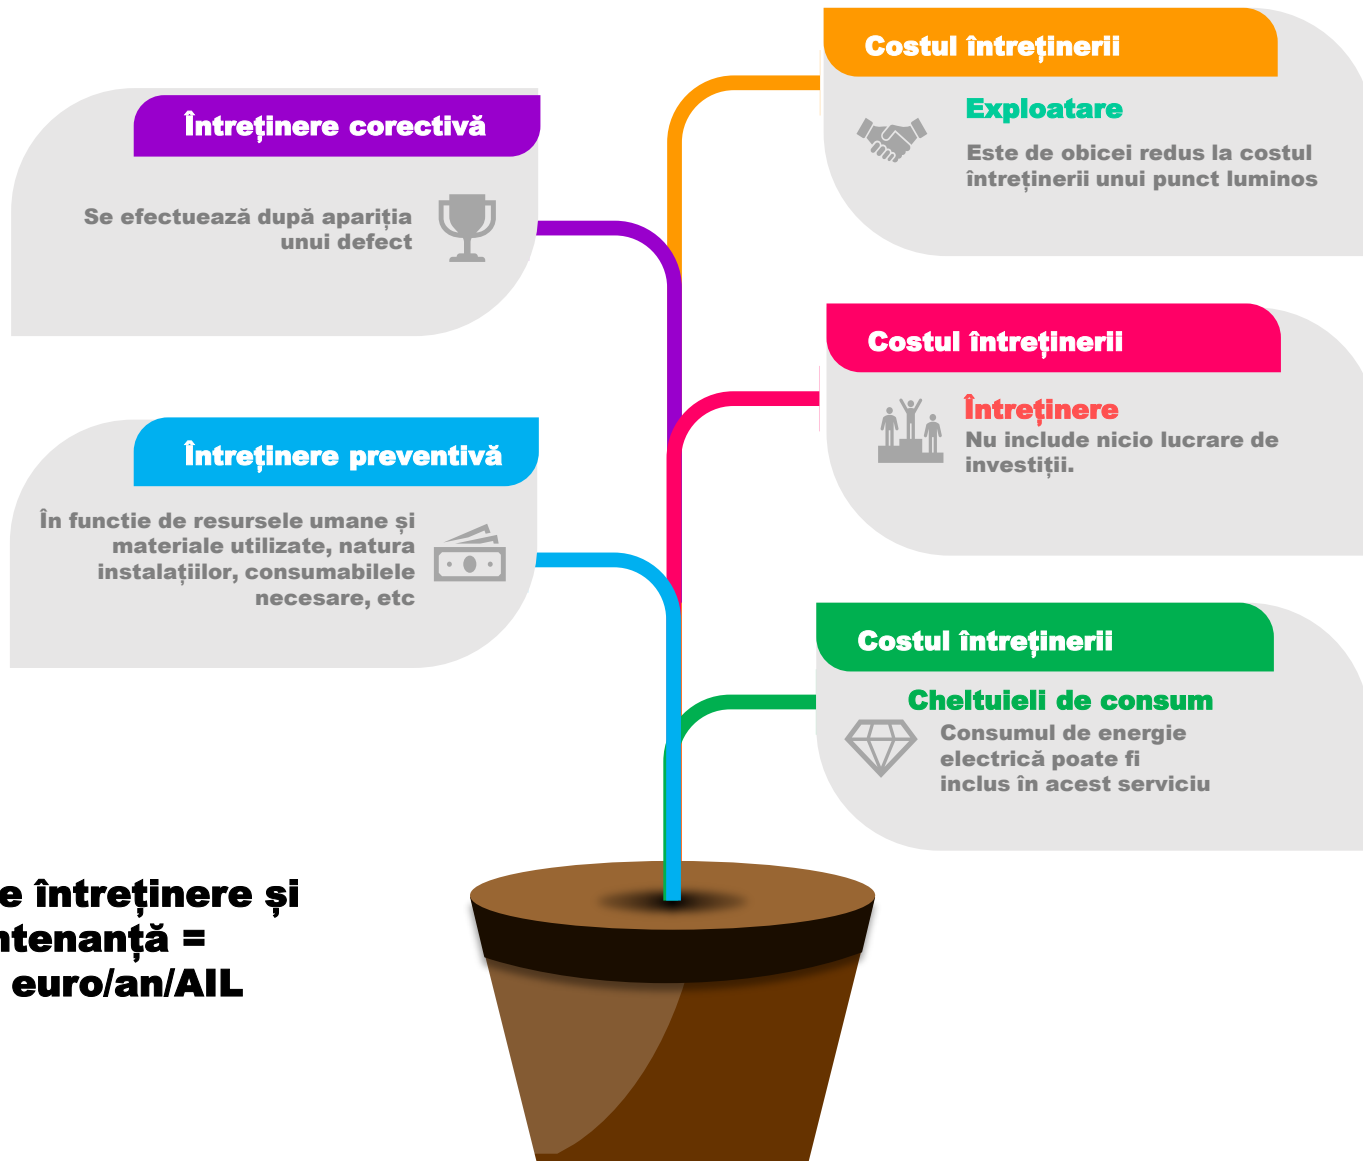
Întreținere corectivă

Se efectuează după apariția unui defect

Întreținere preventivă

În functie de resursele umane și materiale utilizate, natura instalațiilor, consumabilele necesare, etc

Costul întreținerii

Exploatare

Este de obicei redus la costul întreținerii unui punct luminos

Costul întreținerii

Întreținere

Nu include nicio lucrare de investiții.

Costul întreținerii

Cheltuieli de consum

Consumul de energie electrică poate fi inclus în acest serviciu

e întreținere și ntenanță = euro/an/AIL